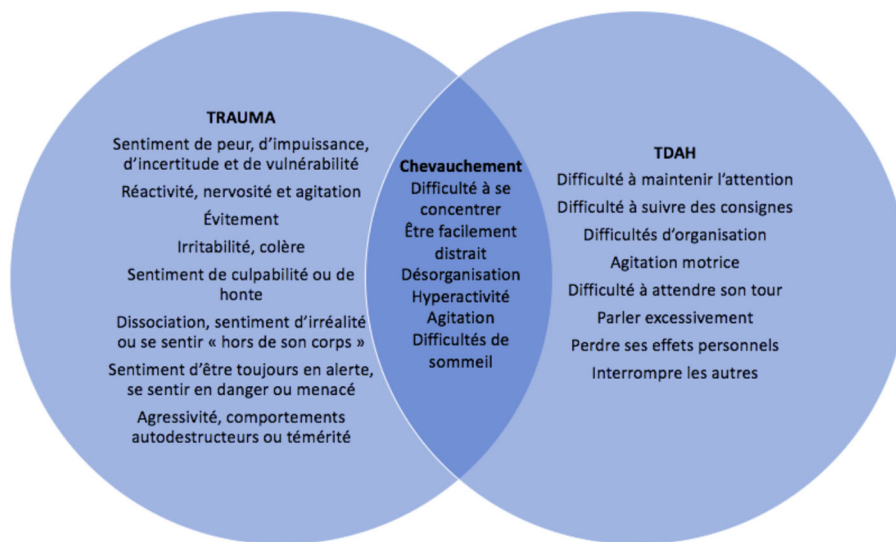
TRAUMA

Sentiment de peur, d'impuissance, d'incertitude et de vulnérabilité

Réactivité, nervosité et agitation

Évitement

Irritabilité, colère

Sentiment de culpabilité ou de honte

Dissociation, sentiment d'irréalité ou se sentir « hors de son corps »

Sentiment d'être toujours en alerte, se sentir en danger ou menacé

Agressivité, comportements autodestructeurs ou témérité

Chevauchement

Difficulté à se concentrer

Être facilement distrait

Désorganisation

Hyperactivité

Agitation

Difficultés de sommeil

TDAH

Difficulté à maintenir l'attention

Difficulté à suivre des consignes

Difficultés d'organisation

Agitation motrice

Difficulté à attendre son tour

Parler excessivement

Perdre ses effets personnels

Interrompre les autres